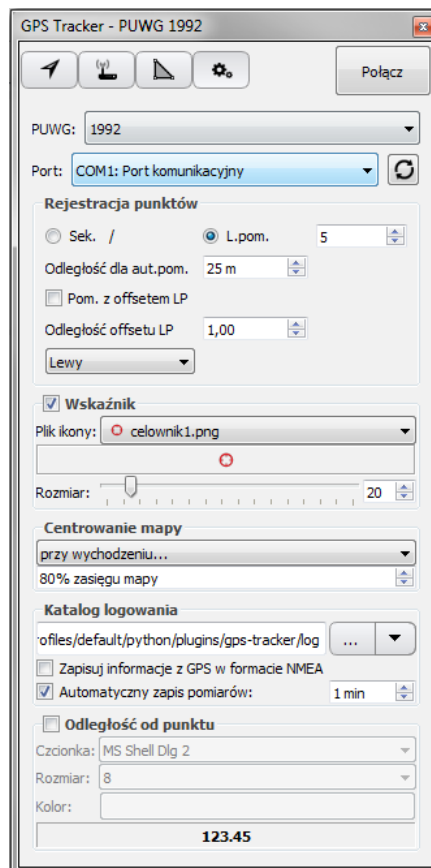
GPS Tracker - PUWG 1992

Połącz

PUWG: 1992

Port: COM1: Port komunikacyjny

Rejestracja punktów

Sek. /

L.pom. 5

Odległość dla aut.pom. 25 m

Pom. z offsetem LP

Odległość offsetu LP 1,00

Lewy

Wskaźnik

Plik ikony: celownik1.png

Rozmiar: 20

Centrowanie mapy

przy wychodzeniu...

80% zasięgu mapy

Katalog logowania

rofiles/default/python/plugins/gps-tracker/log ...

Zapisuj informacje z GPS w formacie NMEA

Automatyczny zapis pomiarów: 1 min

Odległość od punktu

Czcionka: MS Shell Dlg 2

Rozmiar: 8

Kolor:

123.45